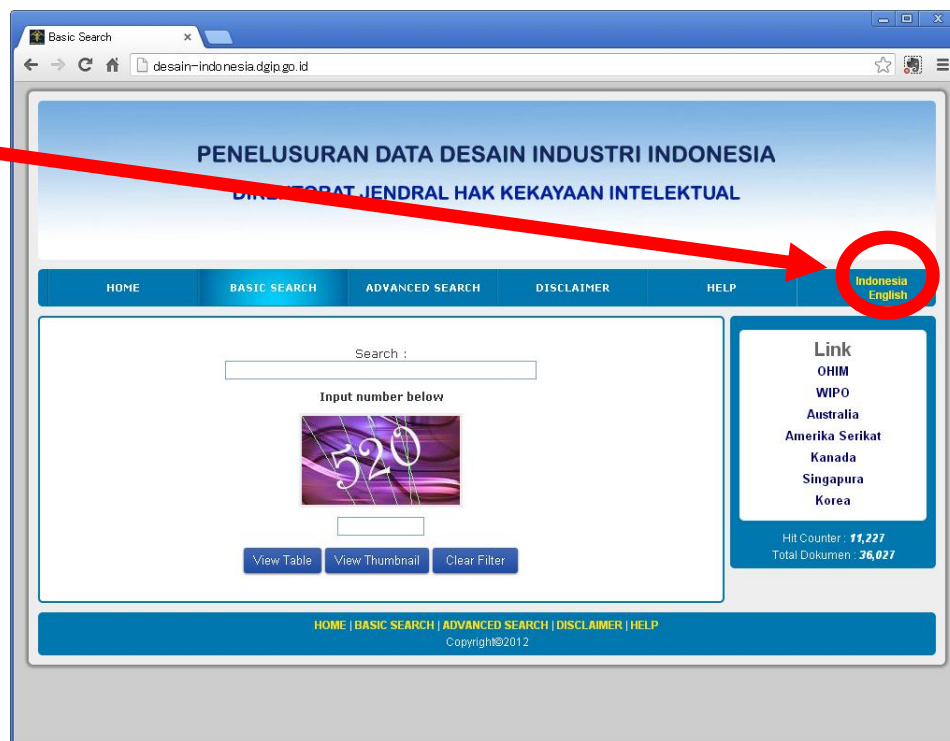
Basic Search ×

desain-indonesia.dgip.go.id

PENELUSURAN DATA DESAIN INDUSTRI INDONESIA
DIR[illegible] JENDRAL HAK KEKAYAAN INTELEKTUAL

HOME | BASIC SEARCH | ADVANCED SEARCH | DISCLAIMER | HELP | Indonesia English

Search :

Input number below

520

View Table | View Thumbnail | Clear Filter

Link
OHIM
WIPO
Australia
Amerika Serikat
Kanada
Singapura
Korea

Hit Counter : 11,227
Total Dokumen : 36,027

HOME | BASIC SEARCH | ADVANCED SEARCH | DISCLAIMER | HELP
Copyright©2012